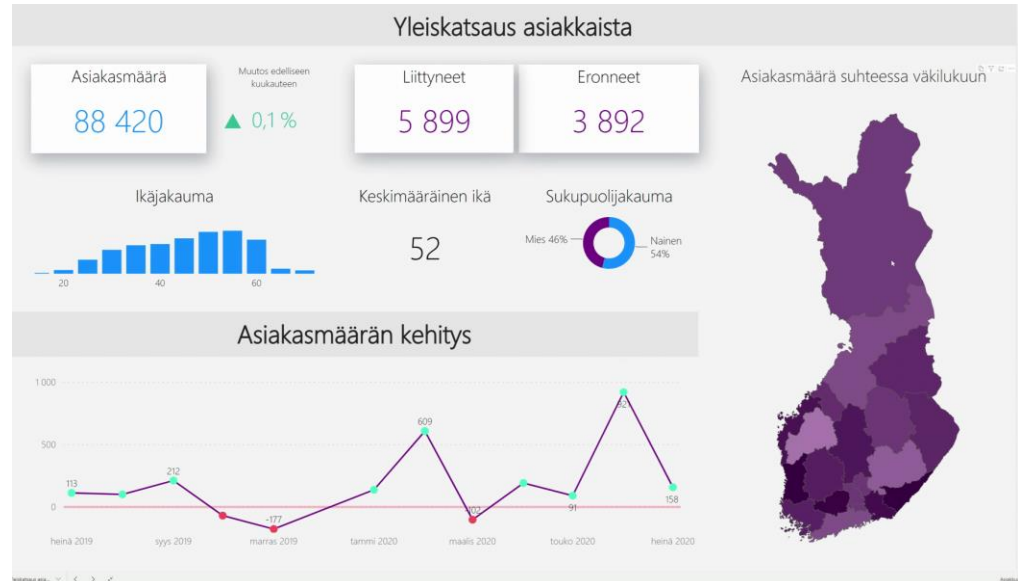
Yleiskatsaus asiakkaista

Asiakasmäärä
88 420

Muutos edelliseen kuukauteen
▲ 0,1 %

Liittyneet
5 899

Eronneet
3 892

Asiakasmäärä suhteessa väkilukuun

Ikäjakauma
20
40
60

Keskimääräinen ikä
52

Sukupuolijakauma
Mies 46%
Nainen 54%

Asiakasmäärän kehitys

1 000
500
0

113
212
-177
609
-102
91
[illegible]
158

heinä 2019
syys 2019
marras 2019
tammi 2020
maalis 2020
touko 2020
heinä 2020